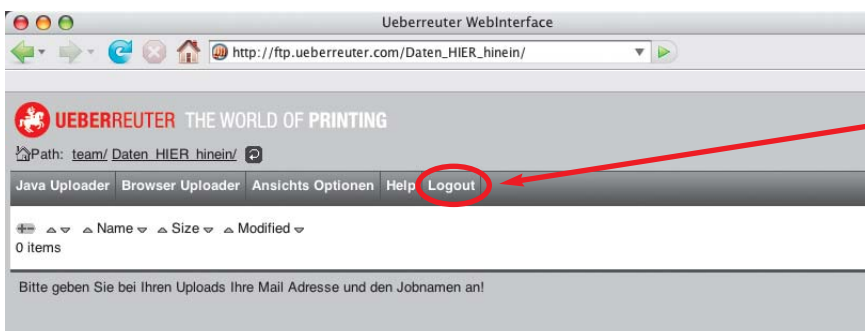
Ueberreuter WebInterface

http://ftp.ueberreuter.com/Daten_HIER_hinein/

UEBERREUTER THE WORLD OF PRINTING

Path: team/ Daten_HIER_hinein/

Java Uploader | Browser Uploader | Ansichts Optionen | Help | Logout

Name Size Modified
0 items

Bitte geben Sie bei Ihren Uploads Ihre Mail Adresse und den Jobnamen an!